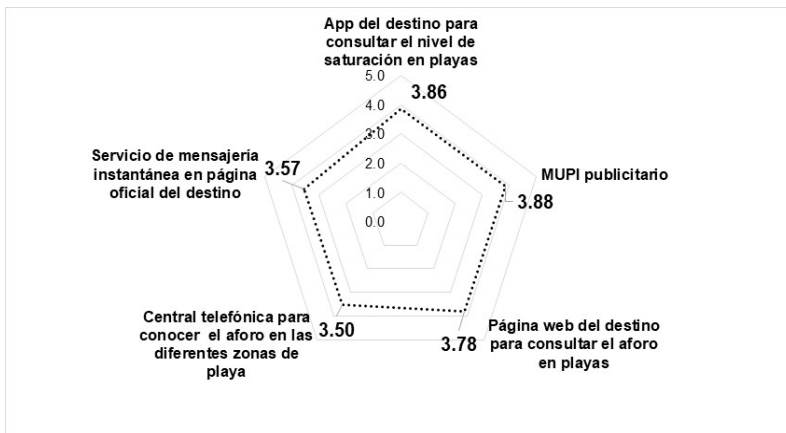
App del destino para consultar el nivel de saturación en playas

5.0
4.0
3.0
2.0
1.0
0.0

3.86

Servicio de mensajería instantánea en página oficial del destino

3.57

MUPI publicitario

3.88

Central telefónica para conocer el aforo en las diferentes zonas de playa

3.50

Página web del destino para consultar el aforo en playas

3.78